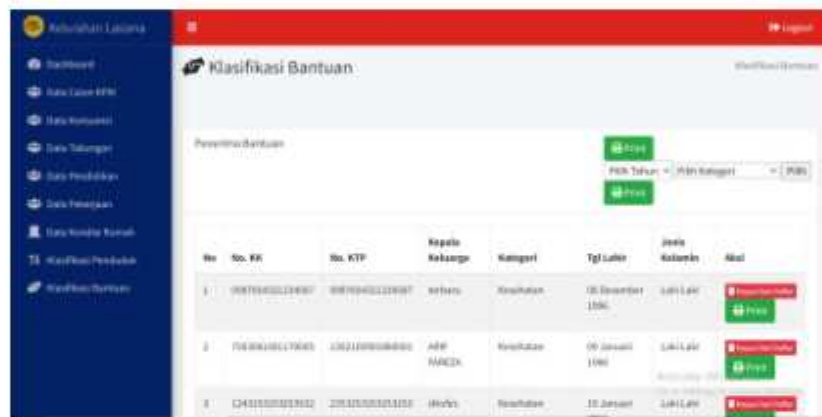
Kelurahan Lasana

Dashboard
Data Calon KPM
Data Komponen
Data Tabungan
Data Pendidikan
Data Pekerjaan
Data Kondisi Rumah
Klasifikasi Penduduk
Klasifikasi Bantuan

Logout

Klasifikasi Bantuan

Klasifikasi Bantuan

Penerima Bantuan

Print

Pilih Tahun | Pilih Kategori | Pilih

Print

| No | No. KK | No. KTP | Kepala Keluarga | Kategori | Tgl Lahir | Jenis Kelamin | Aksi |
|---|---|---|---|---|---|---|---|
| 1 | 0987654321234567 | 0987654321234567 | Anfana | Kesehatan | 06 Desember 1996 | Laki-Laki | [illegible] Print |
| 2 | 7163061001170065 | 1202100908080001 | ARIF FANIZA | Kesehatan | 09 Januari 1980 | Laki-Laki | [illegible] Print |
| 3 | 1243153253253532 | 2353253253253253 | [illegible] | Kesehatan | 15 Januari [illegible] | Laki-Laki | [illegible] |